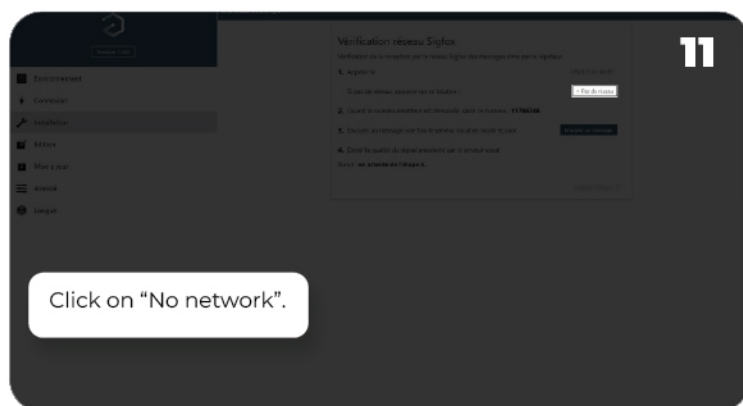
11

Vérification réseau Sigfox

Vérification de la réception par le réseau Sigfox des messages émis par le capteur.

1.

2.

3.

4.

× Pas de réseau

Environnement

Connexion

Installation

Édition

Mise à jour

Journal

Langue

Click on “No network”.